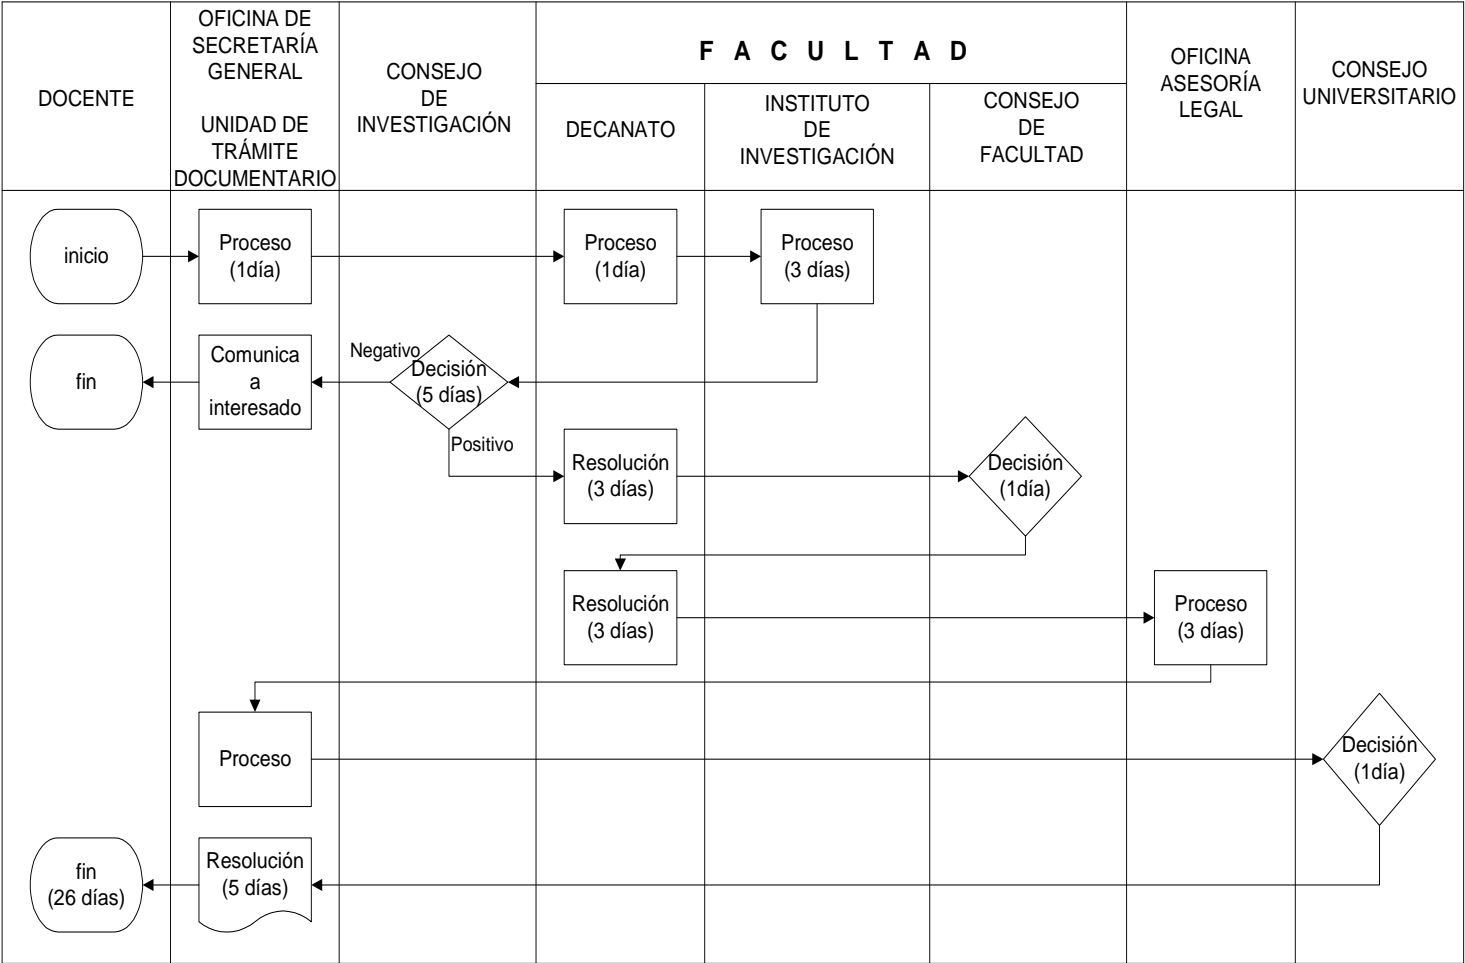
DOCENTE

OFICINA DE SECRETARÍA GENERAL

UNIDAD DE TRÁMITE DOCUMENTARIO

CONSEJO DE INVESTIGACIÓN

F A C U L T A D

DECANATO

INSTITUTO DE INVESTIGACIÓN

CONSEJO DE FACULTAD

OFICINA ASESORÍA LEGAL

CONSEJO UNIVERSITARIO

inicio

Proceso (1día)

Proceso (1día)

Proceso (3 días)

fin

Comunica a interesado

Negativo

Decisión (5 días)

Positivo

Resolución (3 días)

Decisión (1día)

Resolución (3 días)

Proceso (3 días)

Proceso

Decisión (1día)

fin (26 días)

Resolución (5 días)